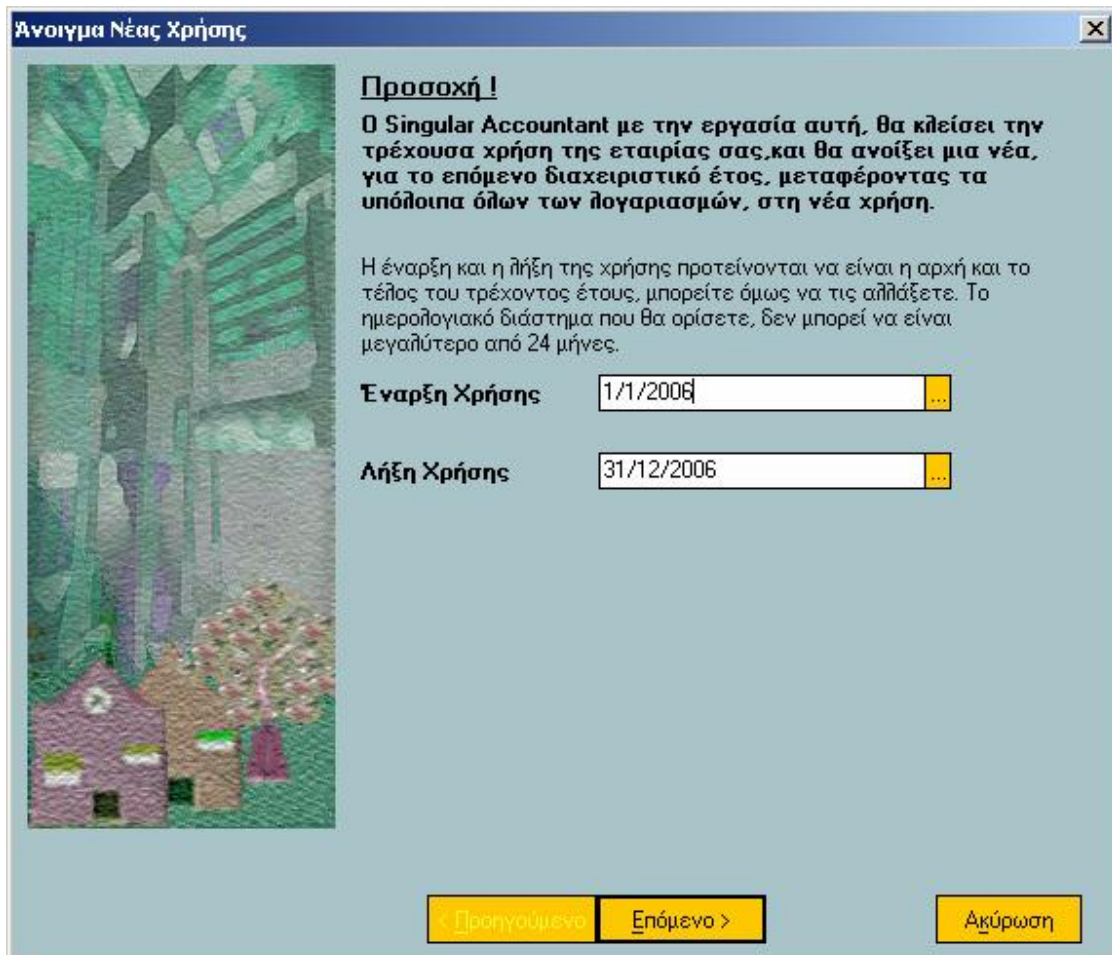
Άνοιγμα Νέας Χρήσης

Προσοχή !

Ο Singular Accountant με την εργασία αυτή, θα κλείσει την τρέχουσα χρήση της εταιρίας σας,και θα ανοίξει μια νέα, για το επόμενο διαχειριστικό έτος, μεταφέροντας τα υπόλοιπα όλων των λογαριασμών, στη νέα χρήση.

Η έναρξη και η λήξη της χρήσης προτείνονται να είναι η αρχή και το τέλος του τρέχοντος έτους, μπορείτε όμως να τις αλλάξετε. Το ημερολογιακό διάστημα που θα ορίσετε, δεν μπορεί να είναι μεγαλύτερο από 24 μήνες.

Έναρξη Χρήσης 1/1/2006 ...

Λήξη Χρήσης 31/12/2006 ...

< Προηγούμενο

Επόμενο >

Ακύρωση